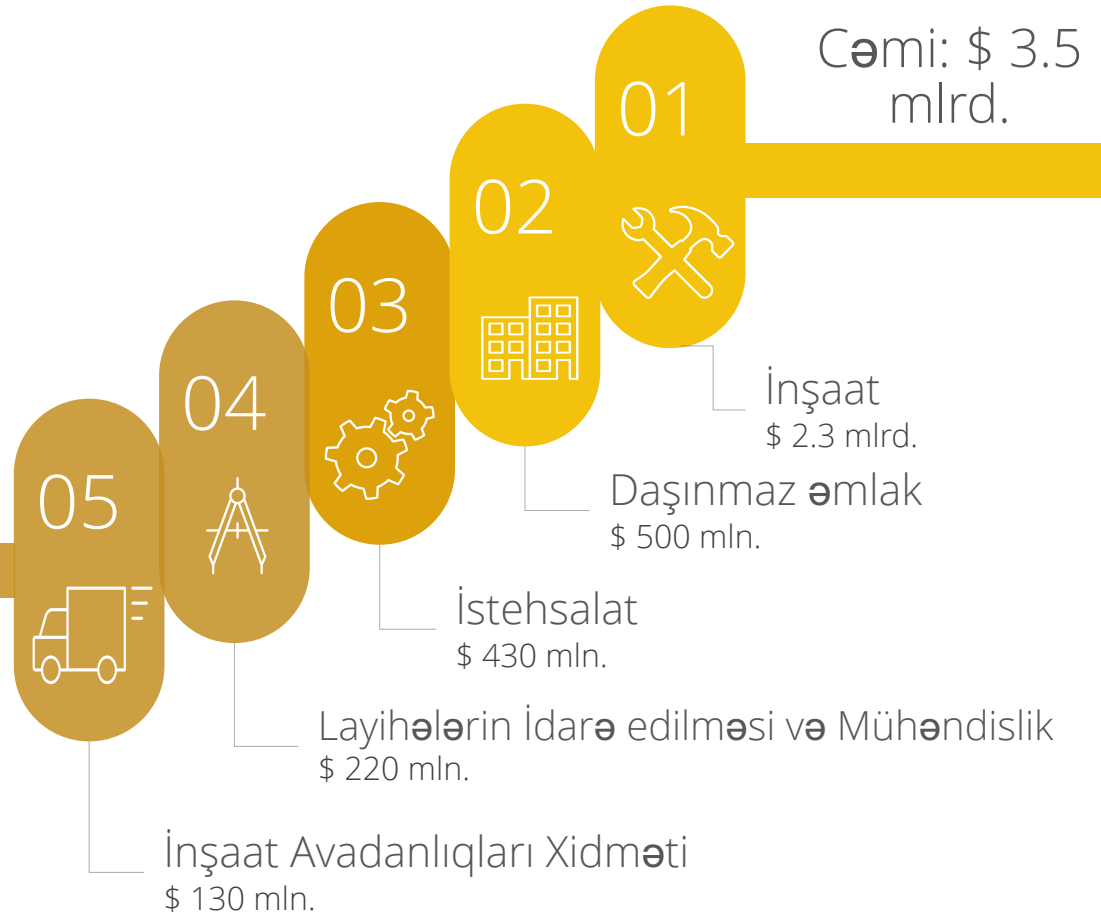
Cəmi: $ 3.5 mlrd.

01

02

03

04

05

İnşaat
$ 2.3 mlrd.

Daşınmaz əmlak
$ 500 mln.

İstehsalat
$ 430 mln.

Layihələrin İdarə edilməsi və Mühəndislik
$ 220 mln.

İnşaat Avadanlıqları Xidməti
$ 130 mln.